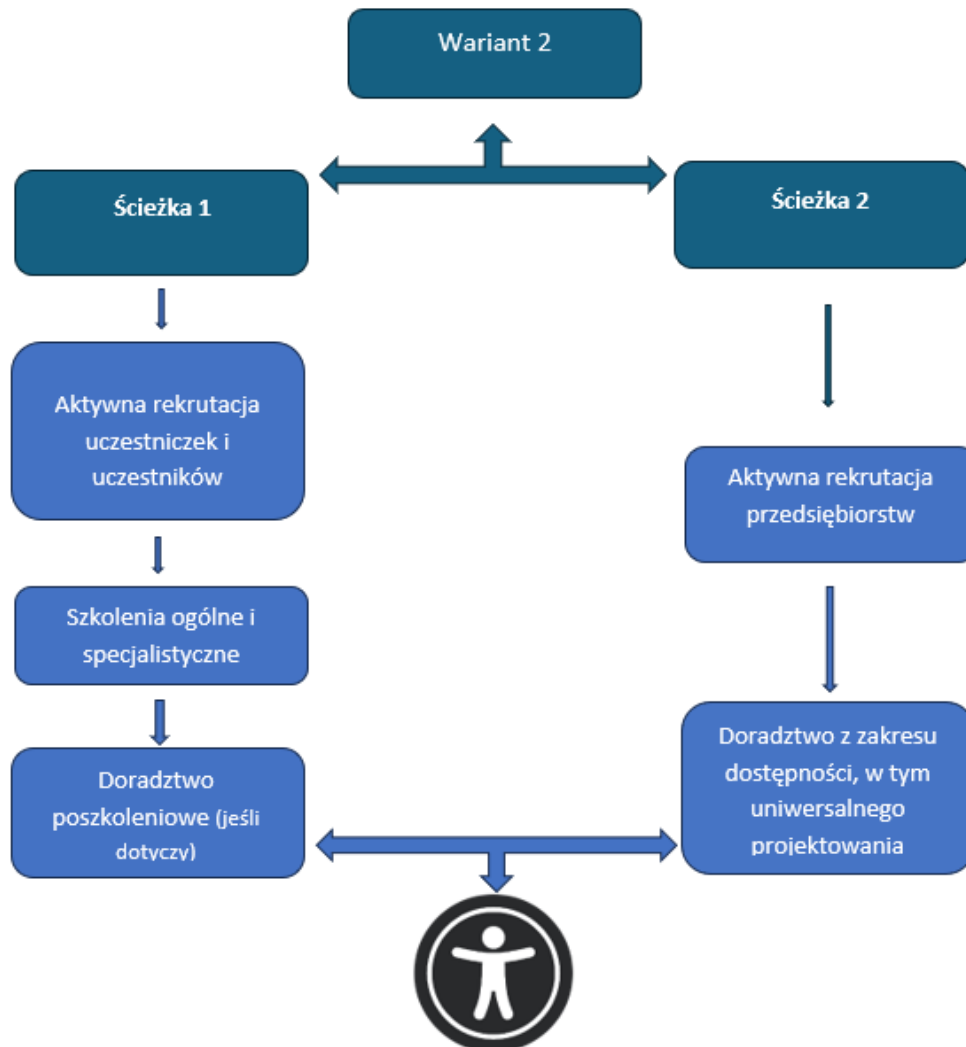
Wariant 2

Ścieżka 1

Ścieżka 2

Aktywna rekrutacja uczestniczek i uczestników

Szkolenia ogólne i specjalistyczne

Doradztwo poszkoleniowe (jeśli dotyczy)

Aktywna rekrutacja przedsiębiorstw

Doradztwo z zakresu dostępności, w tym uniwersalnego projektowania